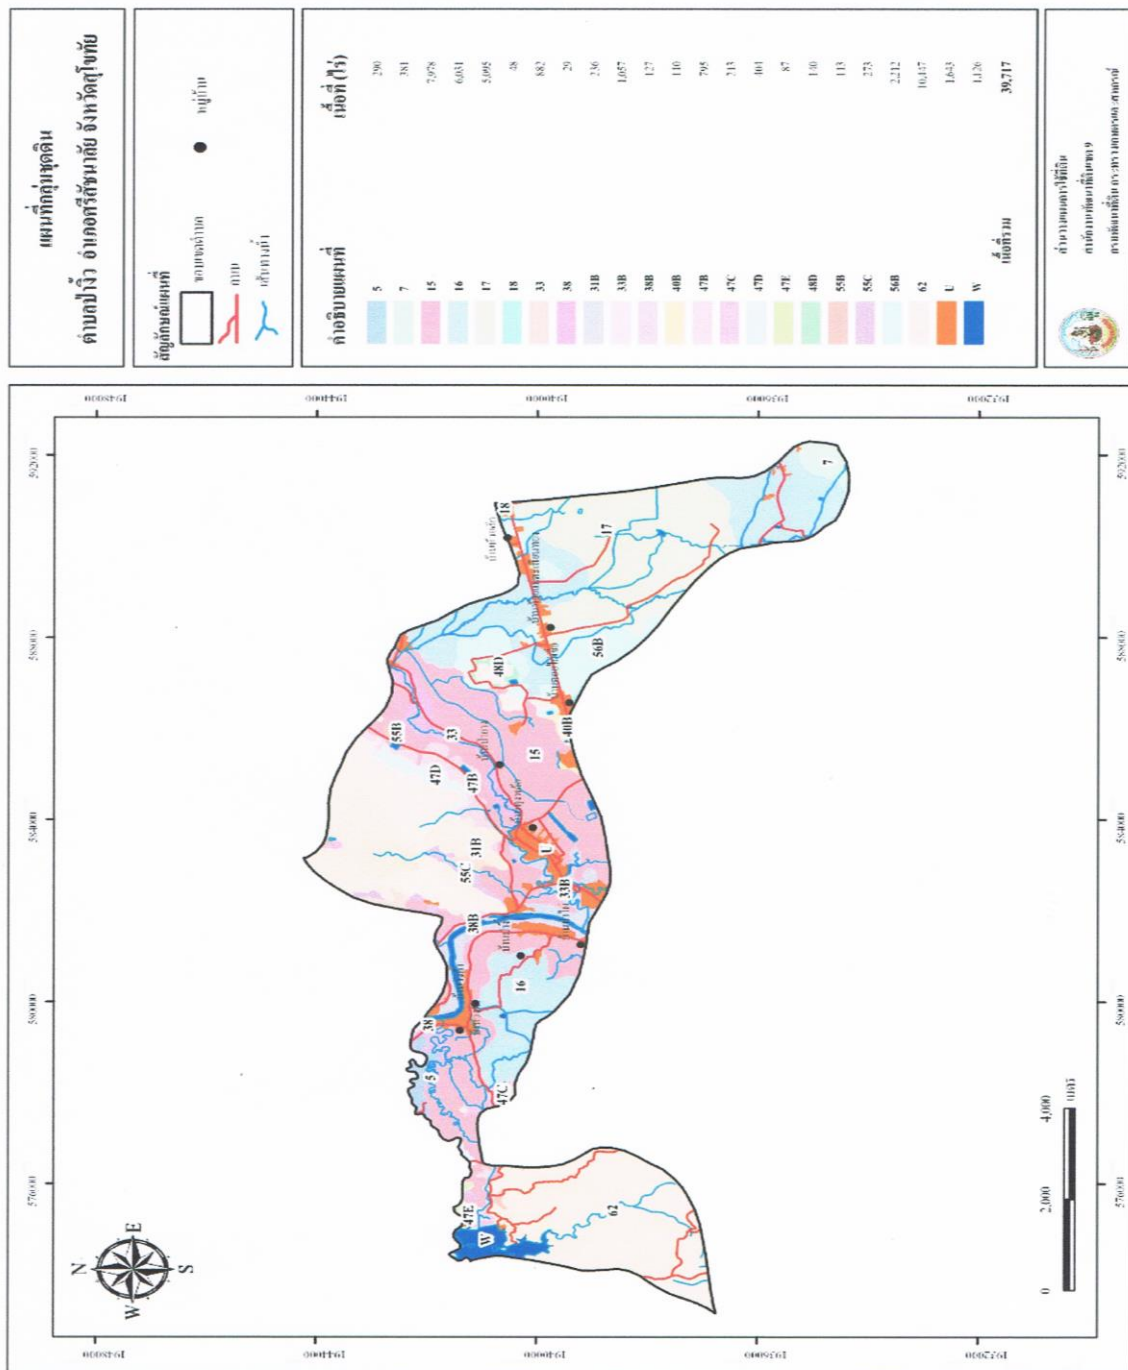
แผนที่กลุ่มชุดดิน
ตำบลป่างิ้ว อำเภอศรีสัชนาลัย จังหวัดสุโขทัย

สัญลักษณ์แผนที่
ขอบเขตตำบล
หมู่บ้าน
ถนน
เส้นทางน้ำ

| คำอธิบายแผนที่ | เนื้อที่ (ไร่) |
|---|---|
| 5 | 290 |
| 7 | 381 |
| 15 | 7,978 |
| 16 | 6,031 |
| 17 | 5,095 |
| 18 | 98 |
| 33 | 882 |
| 38 | 29 |
| 31B | 236 |
| 33B | 1,057 |
| 38B | 127 |
| 40B | 110 |
| 47B | 795 |
| 47C | 313 |
| 47D | 101 |
| 47E | 87 |
| 48D | 130 |
| 55B | 113 |
| 55C | 273 |
| 56B | 2,212 |
| 62 | 10,137 |
| U | 1,643 |
| W | 1,126 |
| เนื้อที่รวม | 39,717 |

สำนักงานพัฒนาที่ดิน
สถานีพัฒนาที่ดินเขต 9
กรมพัฒนาที่ดิน กระทรวงเกษตรและสหกรณ์

N
E
S
W

0 2,000 4,000 เมตร

1948000
1944000
1940000
1936000
1932000
576000
580000
584000
588000
592000

5 38 47C 47E W 62 16 38B 55C 31B U 33B 47D 47B 55B 33 15 40B 48D 56B 17 18 7